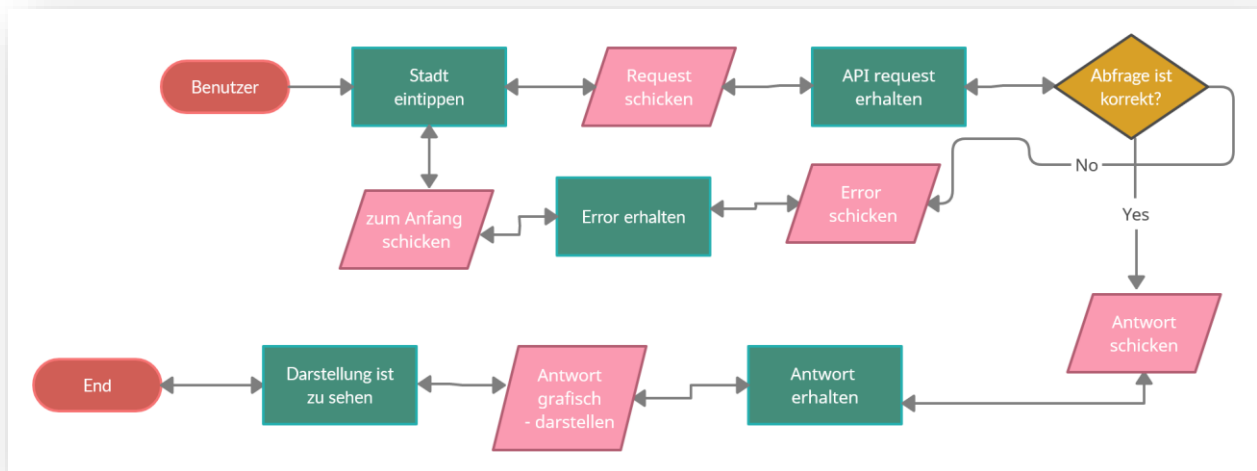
Benutzer

Stadt eintippen

Request schicken

API request erhalten

Abfrage ist korrekt?

No

Error schicken

Error erhalten

zum Anfang schicken

Yes

Antwort schicken

Antwort erhalten

Antwort grafisch - darstellen

Darstellung ist zu sehen

End